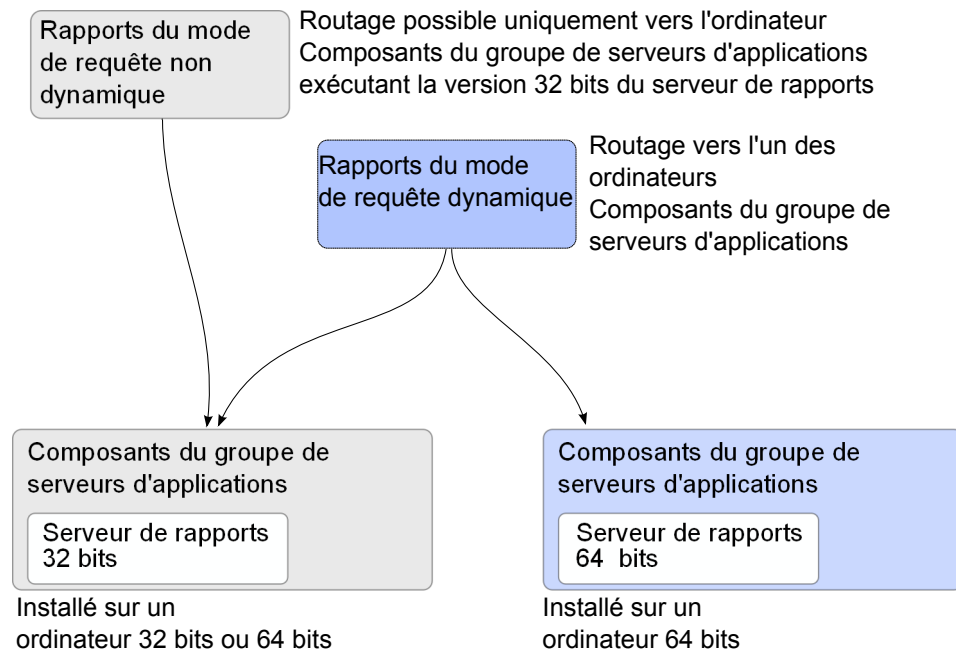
Rapports du mode de requête non dynamique

Routage possible uniquement vers l'ordinateur Composants du groupe de serveurs d'applications exécutant la version 32 bits du serveur de rapports

Rapports du mode de requête dynamique

Routage vers l'un des ordinateurs Composants du groupe de serveurs d'applications

Composants du groupe de serveurs d'applications

Serveur de rapports 32 bits

Installé sur un ordinateur 32 bits ou 64 bits

Composants du groupe de serveurs d'applications

Serveur de rapports 64 bits

Installé sur un ordinateur 64 bits